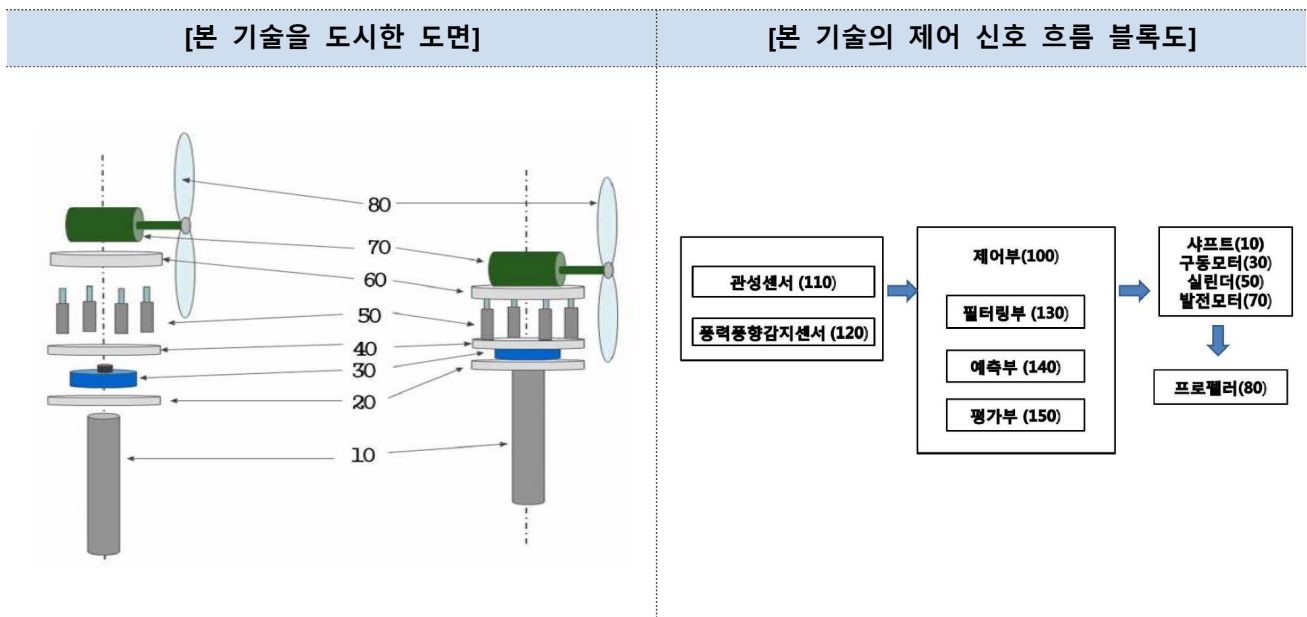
| [본 기술을 도시한 도면] | [본 기술의 제어 신호 흐름 블록도] |
|---|---|

80
70
60
50
40
30
20
10

관성센서 (110)
풍력풍향감지센서 (120)

제어부(100)
필터링부 (130)
예측부 (140)
평가부 (150)

샤프트(10)
구동모터(30)
실린더(50)
발전모터(70)

프로펠러(80)